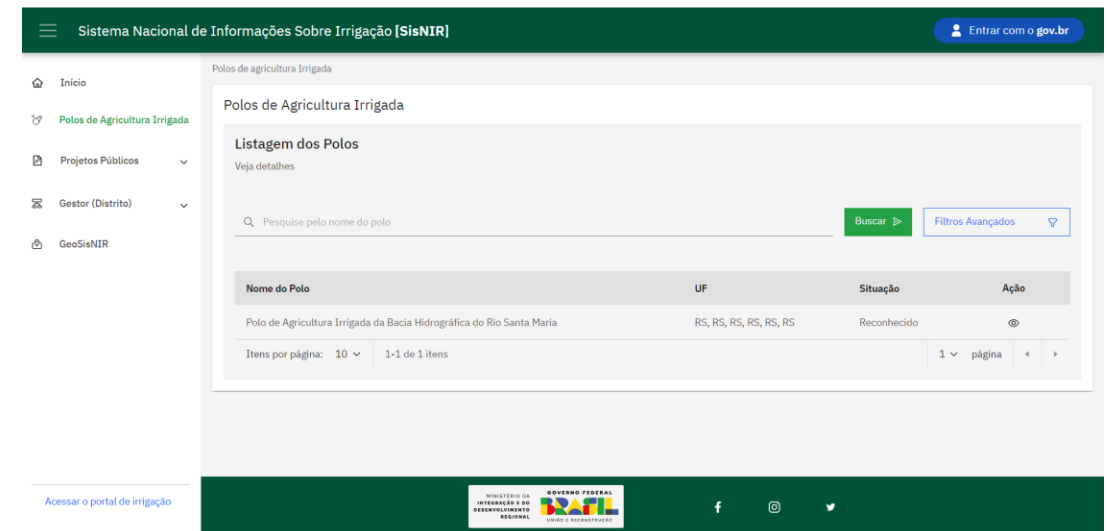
Sistema Nacional de Informações Sobre Irrigação [SisNIR]

Entrar com o gov.br

Início

Polos de Agricultura Irrigada

Projetos Públicos

Gestor (Distrito)

GeoSisNIR

Acessar o portal de irrigação

Polos de agricultura Irrigada

Polos de Agricultura Irrigada

Listagem dos Polos

Veja detalhes

Pesquise pelo nome do polo

Buscar

Filtros Avançados

| Nome do Polo | UF | Situação | Ação |
|---|---|---|---|
| Polo de Agricultura Irrigada da Bacia Hidrográfica do Rio Santa Maria | RS, RS, RS, RS, RS, RS | Reconhecido | |

Itens por página: 10 1-1 de 1 itens 1 página

MINISTÉRIO DA INTEGRAÇÃO E DO DESENVOLVIMENTO REGIONAL

GOVERNO FEDERAL BRASIL UNIÃO E RECONSTRUÇÃO